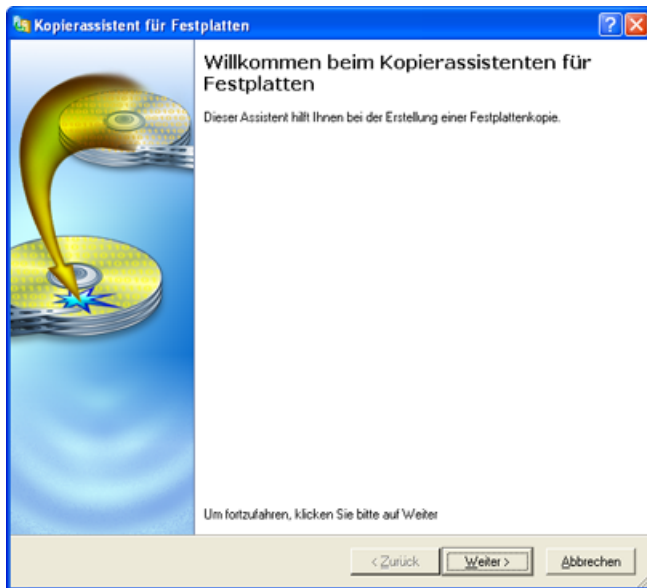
Kopierassistent für Festplatten

Willkommen beim Kopierassistenten für Festplatten

Dieser Assistent hilft Ihnen bei der Erstellung einer Festplattenkopie.

Um fortzufahren, klicken Sie bitte auf Weiter

< Zurück
Weiter >
Abbrechen